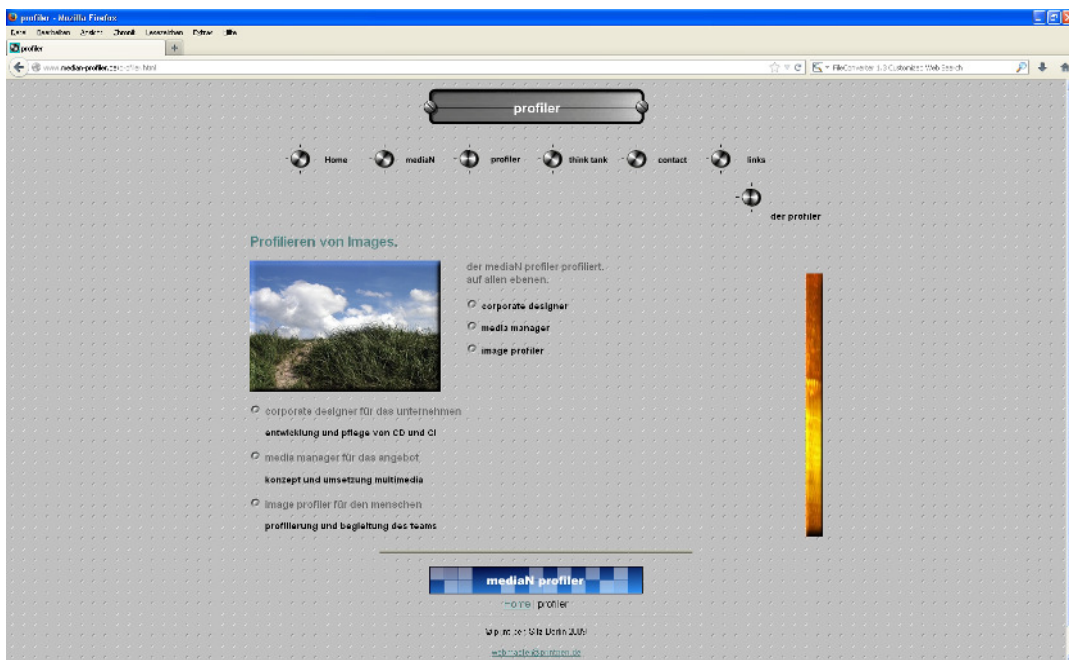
profiler - Mozilla Firefox

Datei Bearbeiten Ansicht Chronik Lesezeichen Extras Hilfe

profiler

www.median-profiler.de/profiler.html

FileConverter 1.3 Customized Web Search

profiler

Home mediaN profiler think tank contact links

der profiler

Profilieren von Images.

der mediaN profiler profiliert. auf allen ebenen.

corporate designer

media manager

image profiler

corporate designer für das unternehmen

entwicklung und pflege von CD und CI

media manager für das angebot

konzept und umsetzung multimedia

image profiler für den menschen

profilierung und begleitung des teams

mediaN profiler

home | profiler

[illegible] Berlin 2009

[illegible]